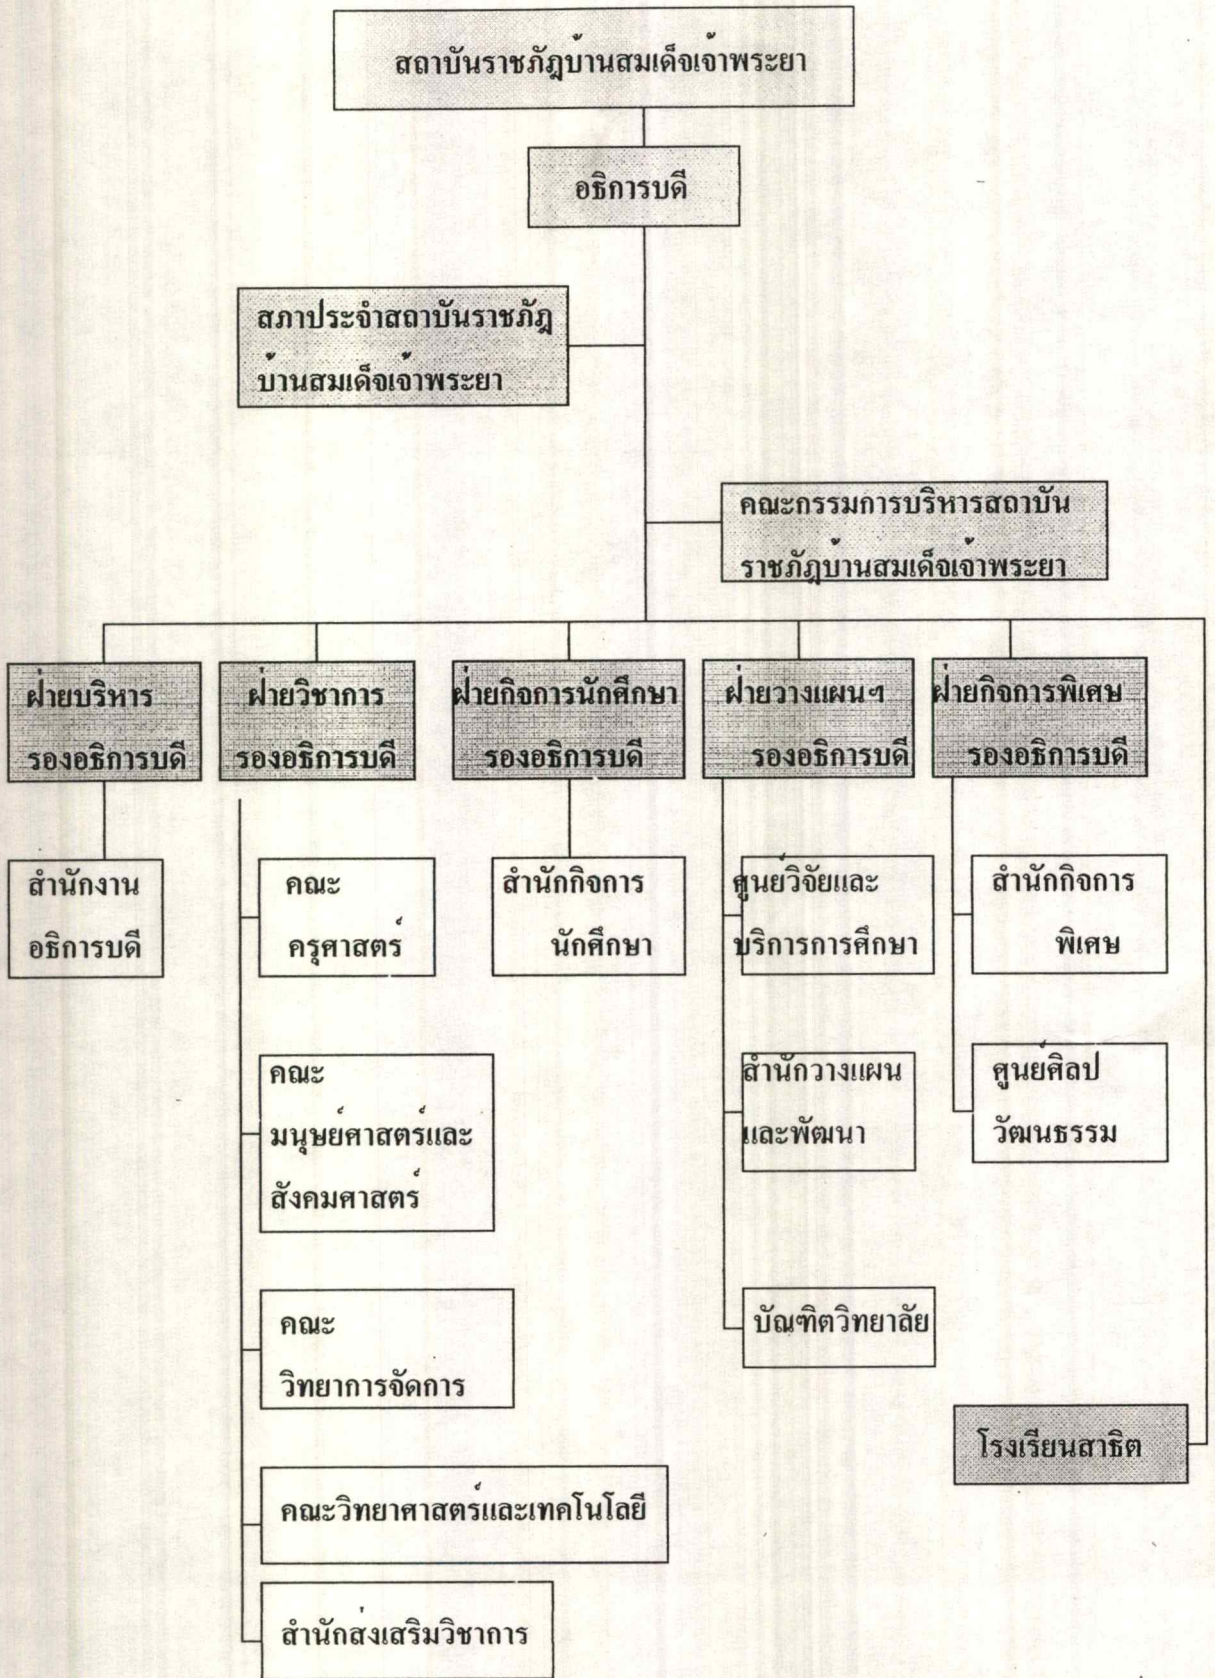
สถาบันราชภัฏบ้านสมเด็จเจ้าพระยา

อธิการบดี

สภาประจำสถาบันราชภัฏบ้านสมเด็จเจ้าพระยา

คณะกรรมการบริหารสถาบันราชภัฏบ้านสมเด็จเจ้าพระยา

ฝ่ายบริหาร รองอธิการบดี

ฝ่ายวิชาการ รองอธิการบดี

ฝ่ายกิจการนักศึกษา รองอธิการบดี

ฝ่ายวางแผนฯ รองอธิการบดี

ฝ่ายกิจการพิเศษ รองอธิการบดี

สำนักงานอธิการบดี

คณะครุศาสตร์

สำนักกิจการนักศึกษา

ศูนย์วิจัยและบริการการศึกษา

สำนักกิจการพิเศษ

คณะมนุษย์ศาสตร์และสังคมศาสตร์

สำนักวางแผนและพัฒนา

ศูนย์ศิลปวัฒนธรรม

คณะวิทยาการจัดการ

บัณฑิตวิทยาลัย

โรงเรียนสาธิต

คณะวิทยาศาสตร์และเทคโนโลยี

สำนักส่งเสริมวิชาการ